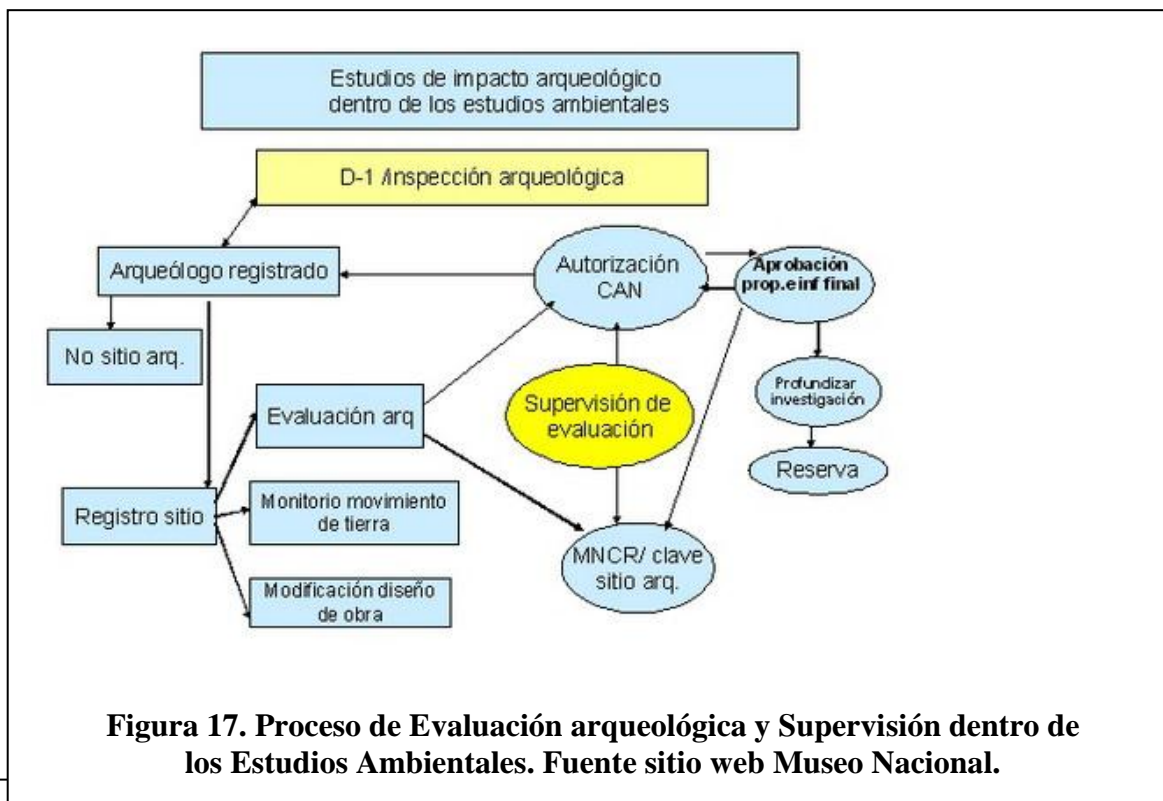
Estudios de impacto arqueológico dentro de los estudios ambientales

D-1 /Inspección arqueológica

Arqueólogo registrado

Autorización CAN

Aprobación prop.e inf final

No sitio arq.

Evaluación arq

Supervisión de evaluación

Profundizar investigación

Reserva

Registro sitio

Monitorio movimiento de tierra

MNCR/ clave sitio arq.

Modificación diseño de obra

Figura 17. Proceso de Evaluación arqueológica y Supervisión dentro de los Estudios Ambientales. Fuente sitio web Museo Nacional.